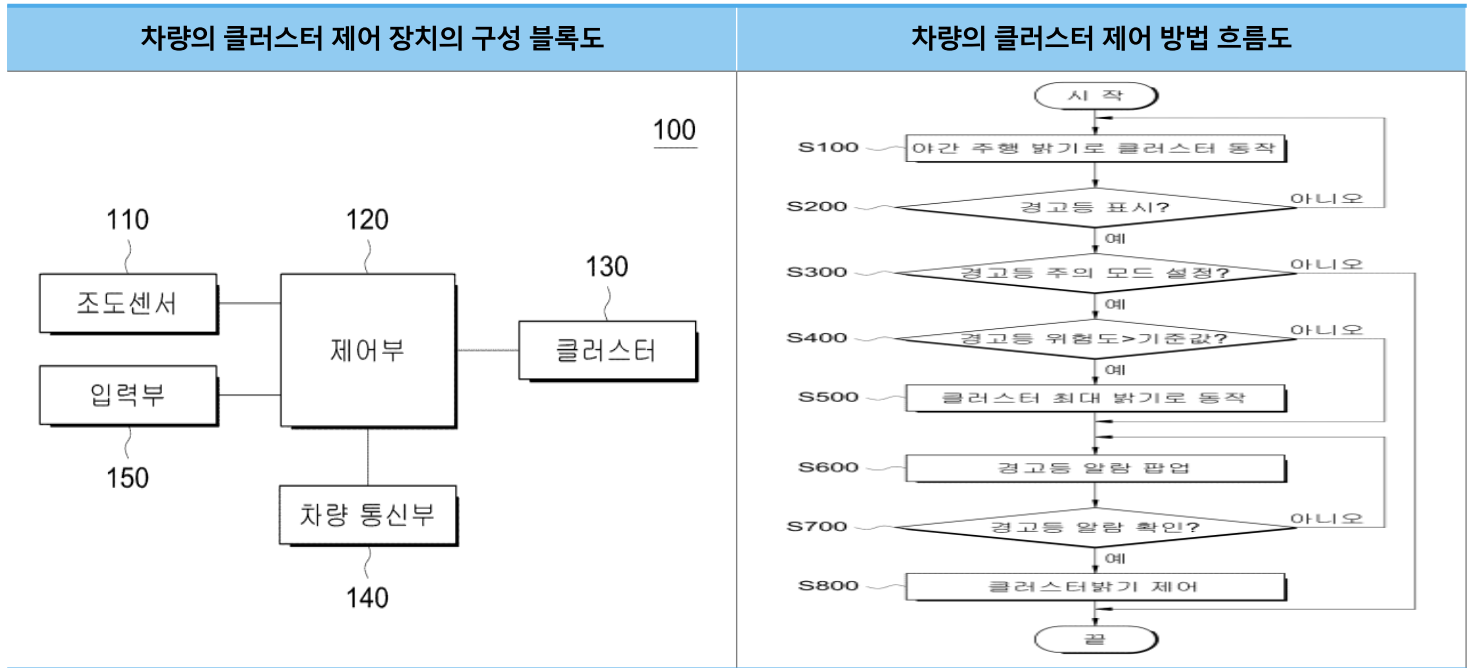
| 차량의 클러스터 제어 장치의 구성 블록도 | 차량의 클러스터 제어 방법 흐름도 |
|---|---|

100

110

조도센서

120

제어부

130

클러스터

입력부

150

차량 통신부

140

시 작

S100 야간 주행 밝기로 클러스터 동작

S200 경고등 표시?

아니오

예

S300 경고등 주의 모드 설정?

아니오

예

S400 경고등 위험도>기준값?

아니오

예

S500 클러스터 최대 밝기로 동작

S600 경고등 알람 팝업

S700 경고등 알람 확인?

아니오

예

S800 클러스터밝기 제어

끝